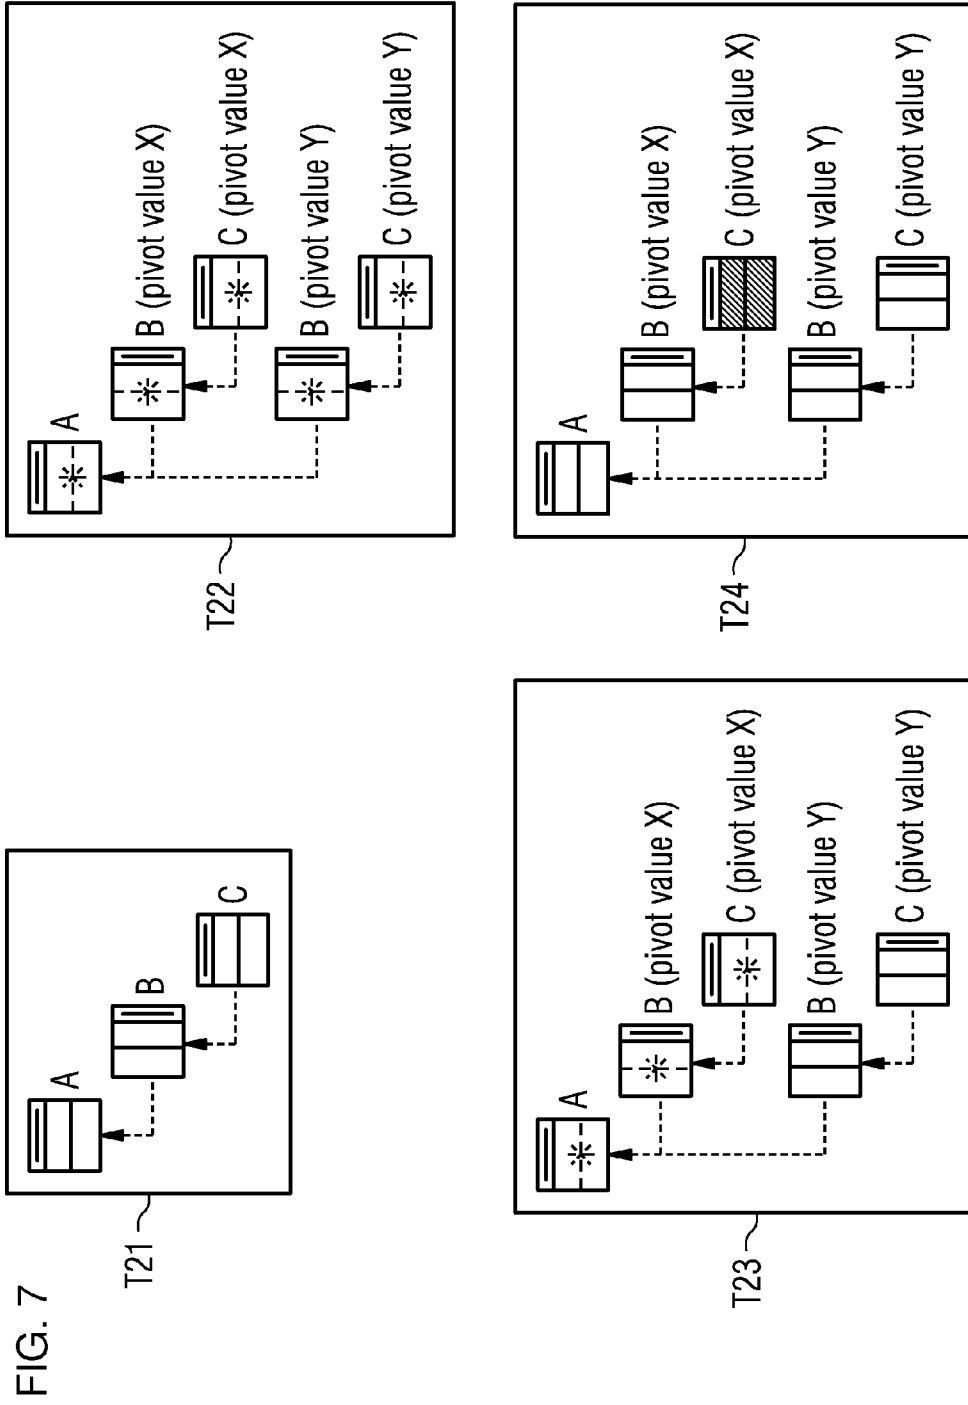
FIG. 7

T21

A

B

C

T22

A

B (pivot value X)

C (pivot value X)

B (pivot value Y)

C (pivot value Y)

T23

A

B (pivot value X)

C (pivot value X)

B (pivot value Y)

C (pivot value Y)

T24

A

B (pivot value X)

C (pivot value X)

B (pivot value Y)

C (pivot value Y)